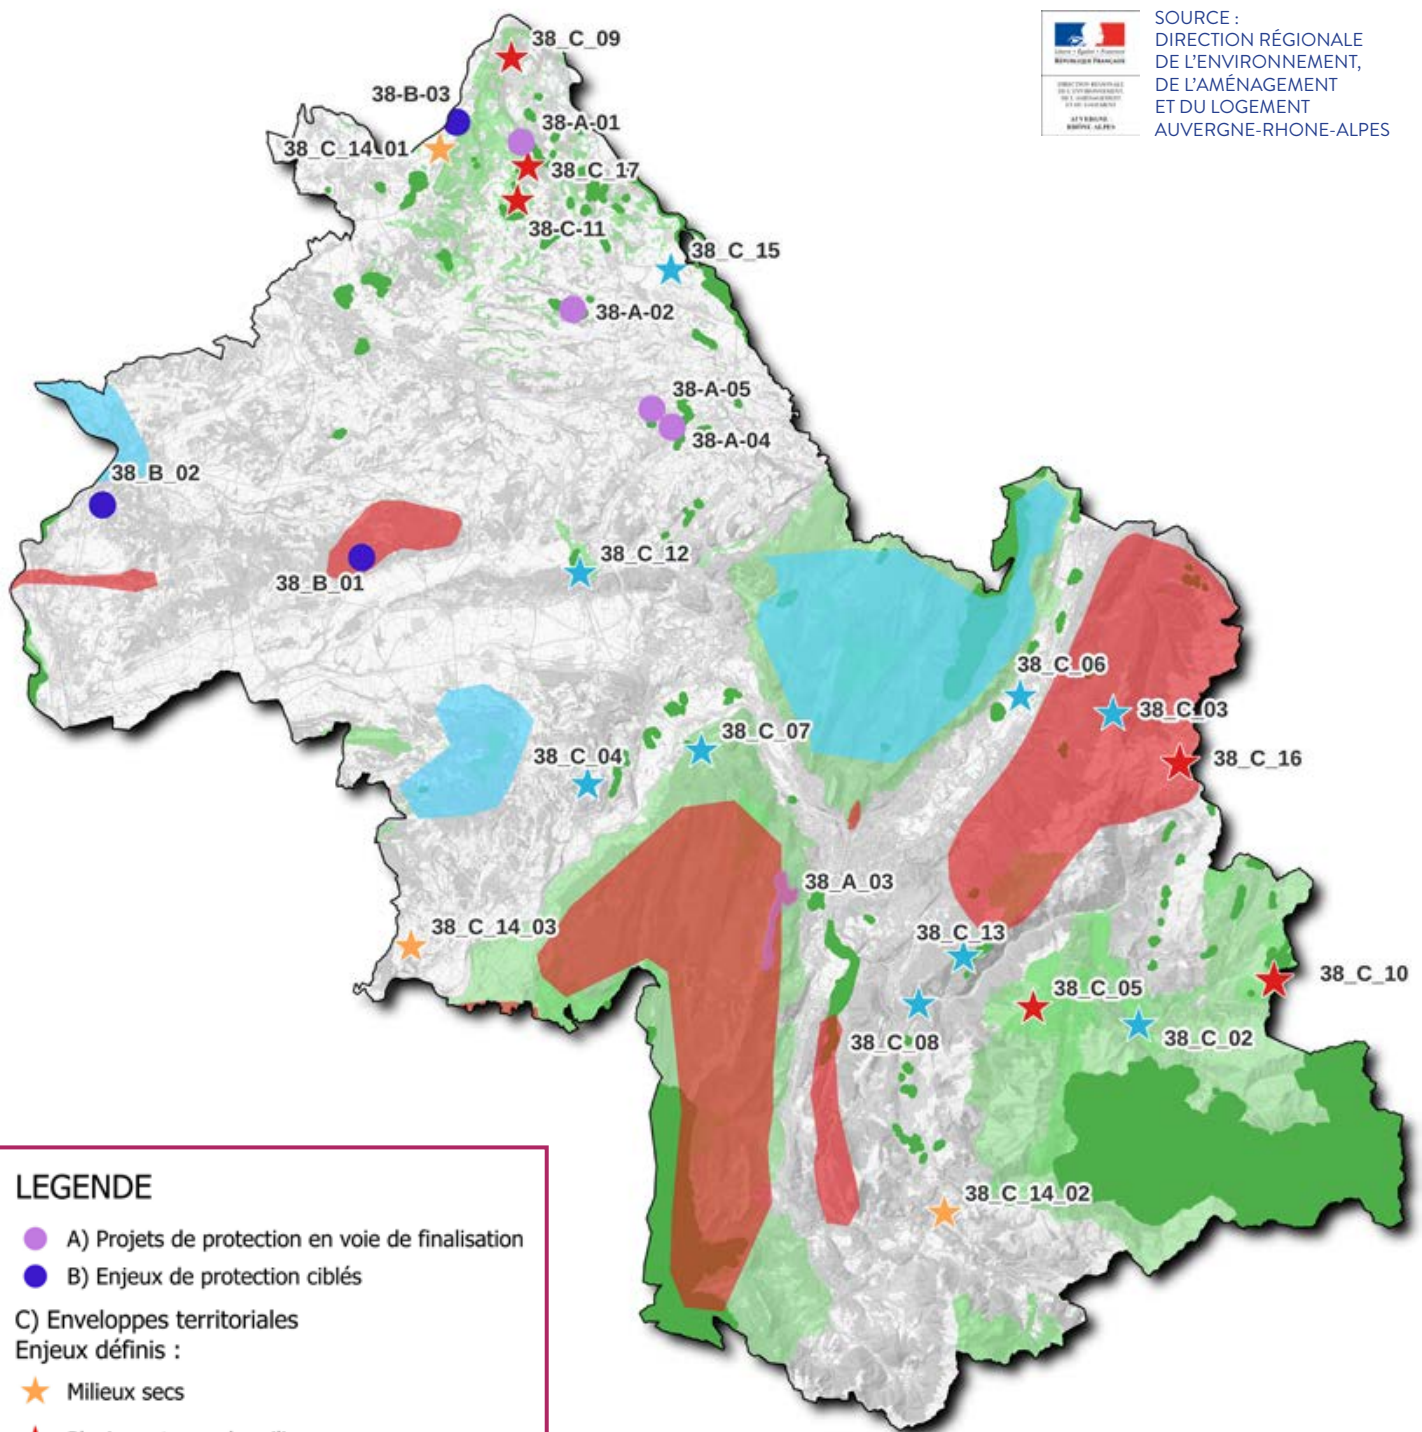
SOURCE :
DIRECTION RÉGIONALE
DE L'ENVIRONNEMENT,
DE L'AMÉNAGEMENT
ET DU LOGEMENT
AUVERGNE-RHONE-ALPES

Liberté • Égalité • Fraternité
RÉPUBLIQUE FRANÇAISE

DIRECTION RÉGIONALE
DE L'ENVIRONNEMENT,
DE L'AMÉNAGEMENT
ET DU LOGEMENT
AUVERGNE
RHÔNE-ALPES

38_C_09
38-B-03
38-A-01
38_C_14_01
38_C_17
38-C-11
38_C_15
38-A-02
38-A-05
38-A-04
38_B_02
38_B_01
38_C_12
38_C_06
38_C_03
38_C_16
38_C_07
38_C_04
38_A_03
38_C_14_03
38_C_13
38_C_10
38_C_05
38_C_02
38_C_08
38_C_14_02

LEGENDE
A) Projets de protection en voie de finalisation
B) Enjeux de protection ciblés
C) Enveloppes territoriales
Enjeux définis :
Milieux secs
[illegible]